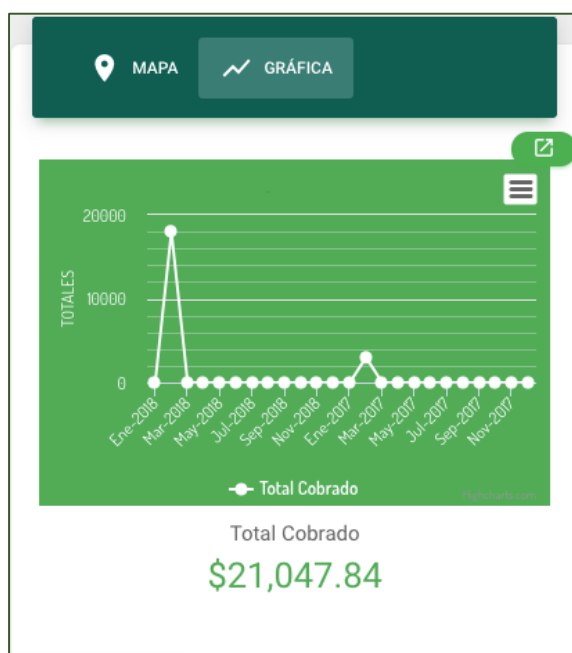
MAPA GRÁFICA

20000
10000
0
TOTALES

Ene-2018
Mar-2018
May-2018
Jul-2018
Sep-2018
Nov-2018
Ene-2017
Mar-2017
May-2017
Jul-2017
Sep-2017
Nov-2017

Total Cobrado

Highcharts.com

Total Cobrado
$21,047.84